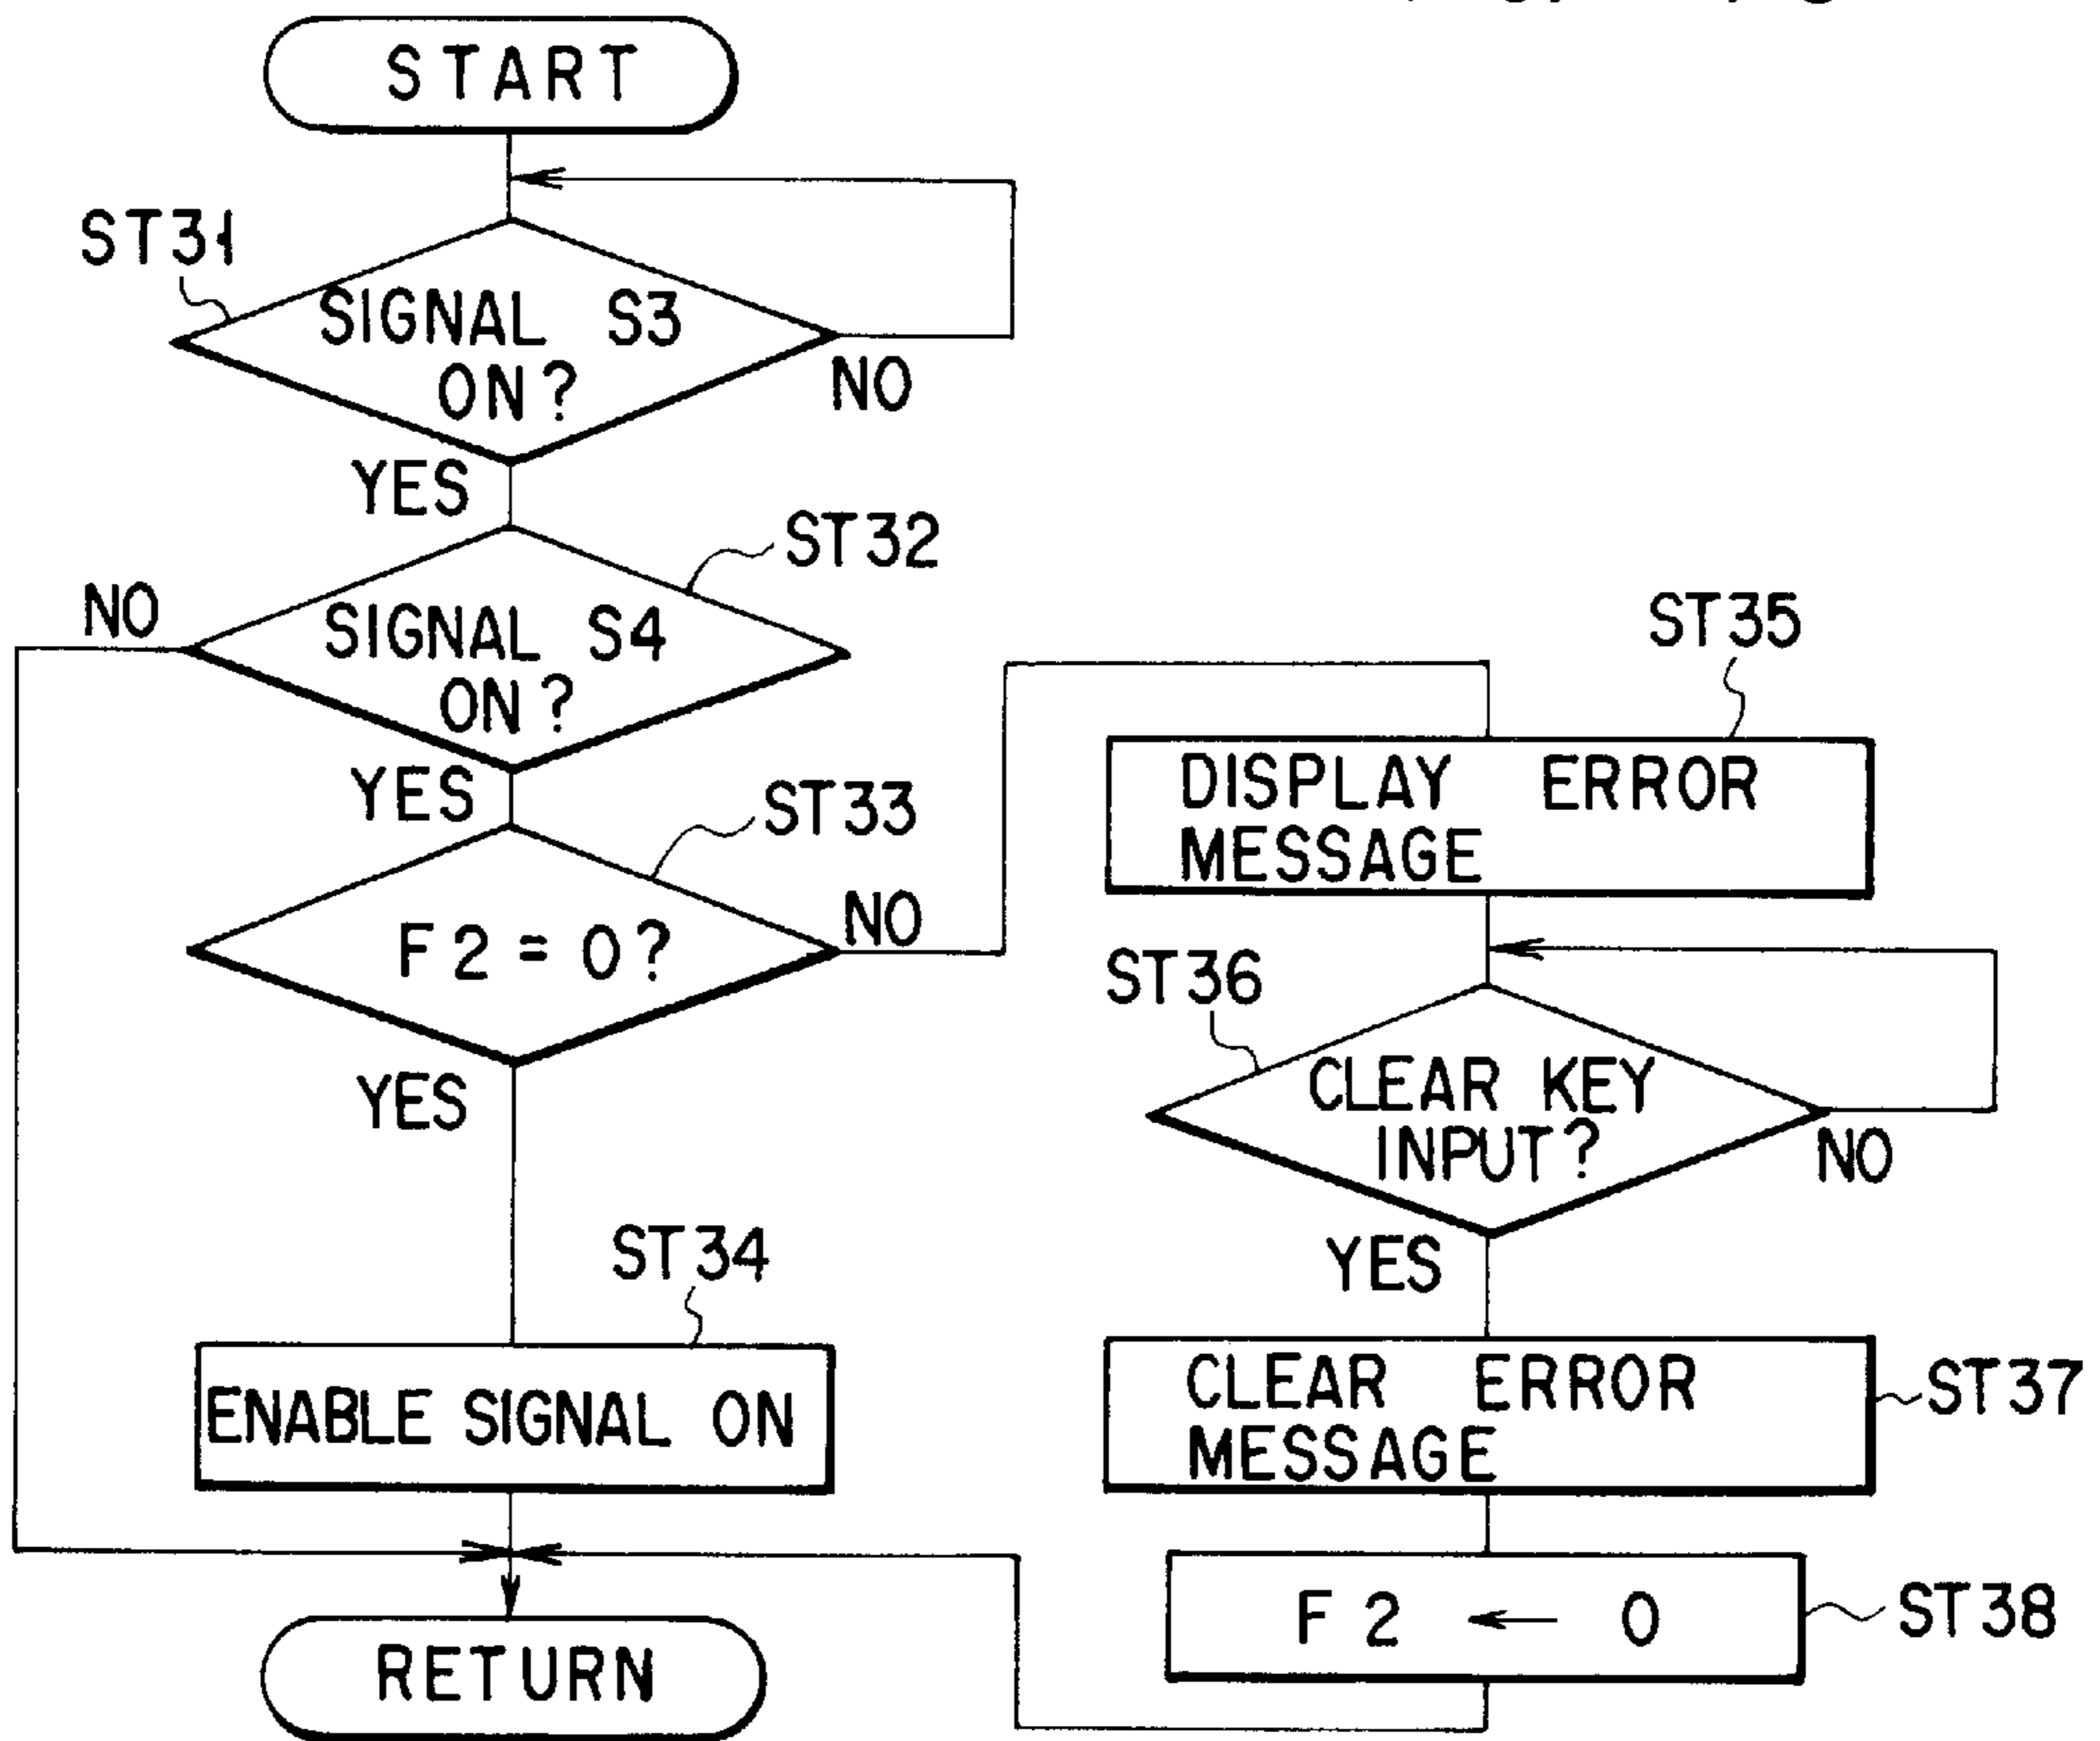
START

ST31

SIGNAL S3 ON?

NO

YES

ST32

NO

SIGNAL S4 ON?

YES

ST33

F 2 = 0?

NO

YES

ST34

ENABLE SIGNAL ON

RETURN

ST35

DISPLAY ERROR MESSAGE

ST36

CLEAR KEY INPUT?

NO

YES

CLEAR ERROR MESSAGE

ST37

F 2 $\leftarrow$ 0

ST38